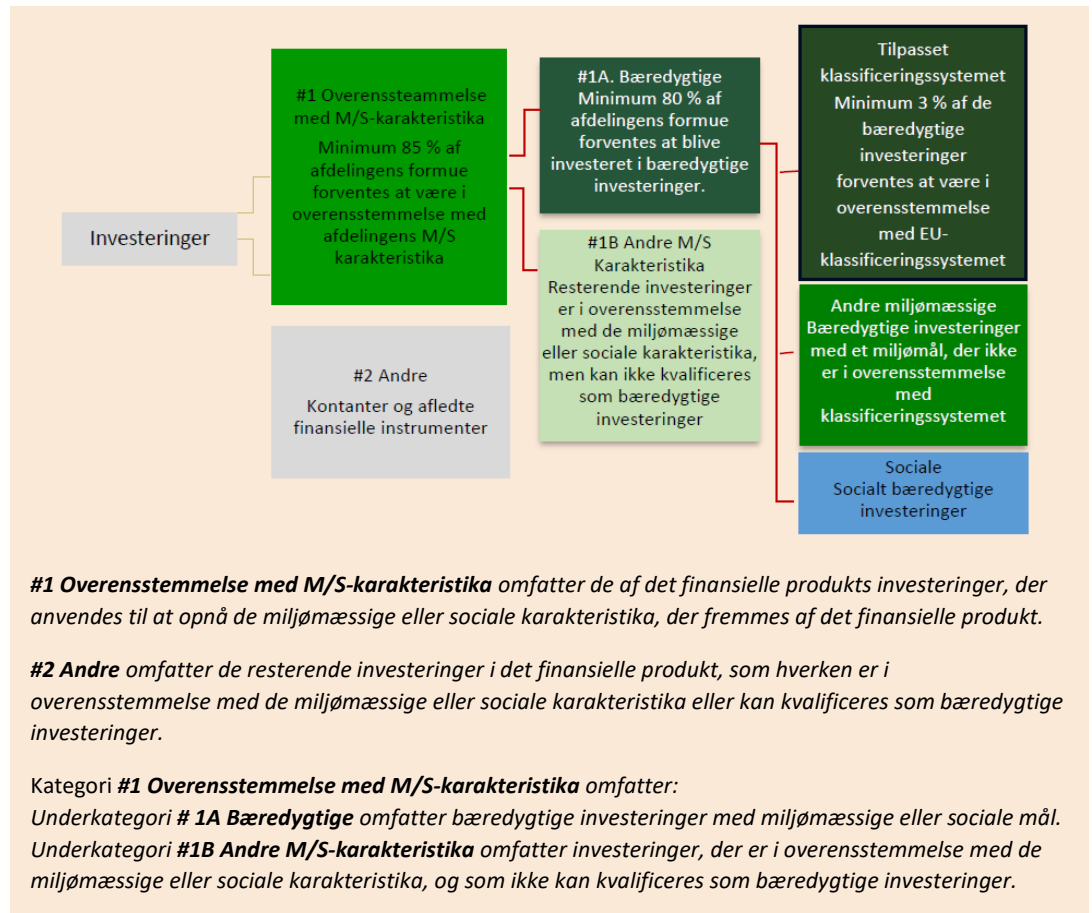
Investeringer

#1 Overenssteammelse med M/S-karakteristika

Minimum 85 % af afdelingens formue forventes at være i overensstemmelse med afdelingens M/S karakteristika

#2 Andre

Kontanter og afledte finansielle instrumenter

#1A. Bæredygtige Minimum 80 % af afdelingens formue forventes at blive investeret i bæredygtige investeringer.

#1B Andre M/S Karakteristika Resterende investeringer er i overensstemmelse med de miljømæssige eller sociale karakteristika, men kan ikke kvalificeres som bæredygtige investeringer

Tilpasset klassificeringssystemet Minimum 3 % af de bæredygtige investeringer forventes at være i overensstemmelse med EU-klassificeringssystemet

Andre miljømæssige Bæredygtige investeringer med et miljømål, der ikke er i overensstemmelse med klassificeringssystemet

Sociale Socialt bæredygtige investeringer

***#1 Overensstemmelse med M/S-karakteristika** omfatter de af det finansielle produkts investeringer, der anvendes til at opnå de miljømæssige eller sociale karakteristika, der fremmes af det finansielle produkt.*

***#2 Andre** omfatter de resterende investeringer i det finansielle produkt, som hverken er i overensstemmelse med de miljømæssige eller sociale karakteristika eller kan kvalificeres som bæredygtige investeringer.*

Kategori ***#1 Overensstemmelse med M/S-karakteristika** omfatter:*
*Underkategori **# 1A Bæredygtige** omfatter bæredygtige investeringer med miljømæssige eller sociale mål.*
*Underkategori **#1B Andre M/S-karakteristika** omfatter investeringer, der er i overensstemmelse med de miljømæssige eller sociale karakteristika, og som ikke kan kvalificeres som bæredygtige investeringer.*